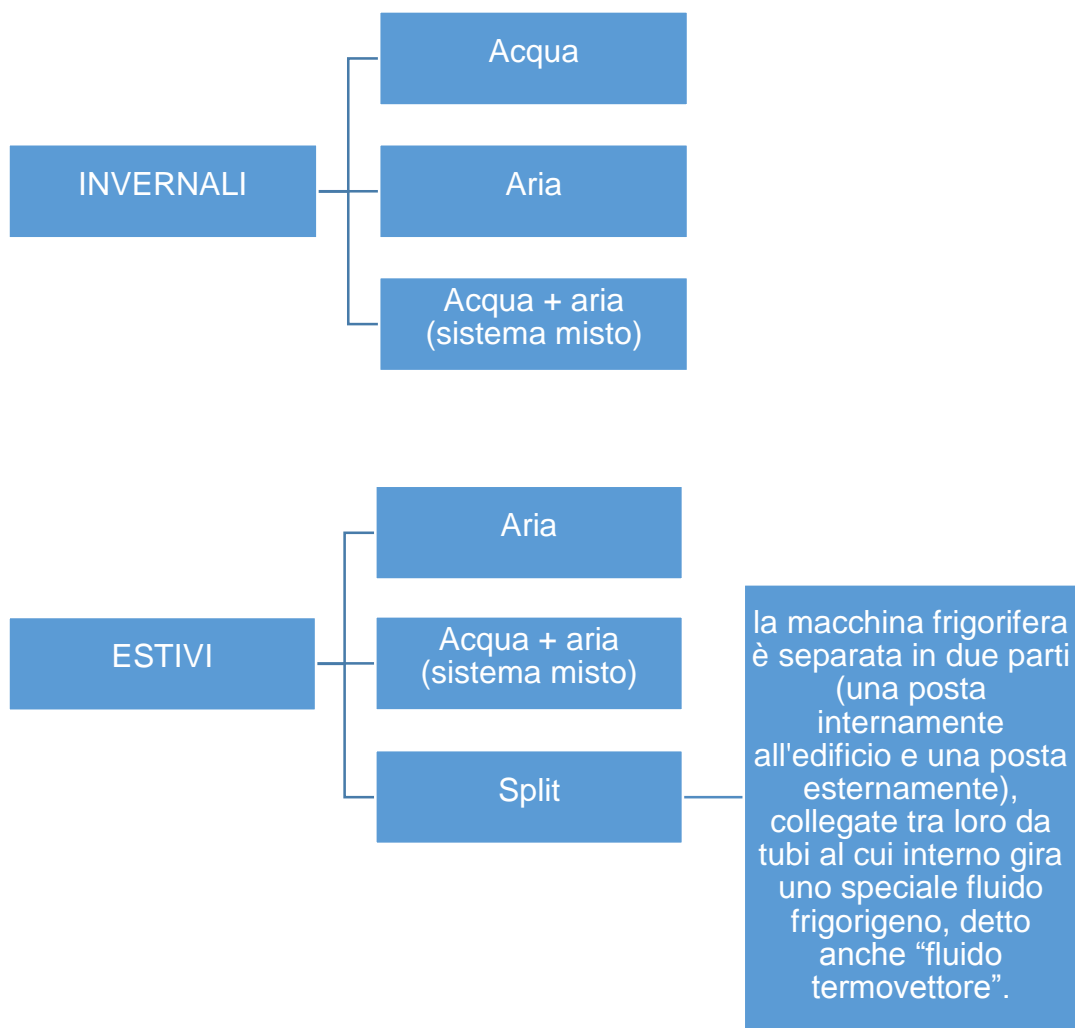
INVERNALI

Acqua

Aria

Acqua + aria (sistema misto)

ESTIVI

Aria

Acqua + aria (sistema misto)

Split

la macchina frigorifera è separata in due parti (una posta internamente all'edificio e una posta esternamente), collegate tra loro da tubi al cui interno gira uno speciale fluido frigorigeno, detto anche “fluido termovettore”.